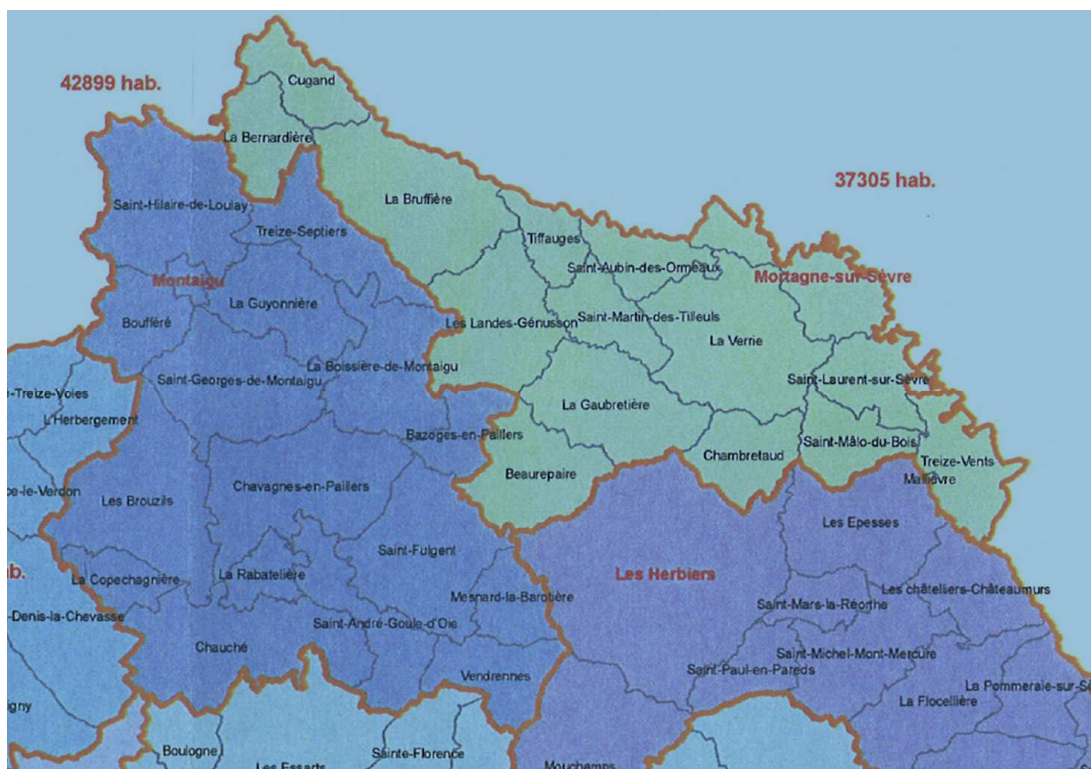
42899 hab.

Cugand

La Bernardière

37305 hab.

La Bruffière

Saint-Hilaire-de-Loulay

Treize-Septiers

Tiffauges

Saint-Aubin-des-Ormeaux

Montaigu

Mortagne-sur-Sèvre

La Guyonnière

Boufféré

Les Landes-Génusson

Saint-Martin-des-Tilleuls

La Verrie

La Boissière-de-Montaigu

-Treize-Voies

Saint-Georges-de-Montaigu

Saint-Laurent-sur-Sèvre

L'Herbergement

La Gaubretière

Bazoges-en-Paillers

Chambretaud

Saint-Mâlo-du-Bois

Treize-Vents

Beaurepaire

Mallièvre

-le-Verdon

Les Brouzils

Chavagnes-en-Paillers

Les Epesses

Saint-Fulgent

b.

La Copechagnière

La Rabatelière

Les Herbiers

Les châtelliers-Châteaumurs

Mesnard-la-Barotière

Saint-Mars-la-Réorthe

-Denis-la-Chevasse

Saint-André-Goule-d'Oie

Chauché

Saint-Michel-Mont-Mercure

Saint-Paul-en-Pareds

Vendrennes

La Pommeraie-sur-S

gny

La Flocellière

Boulogne

Les Essarts

Sainte-Florence

Mouchamps